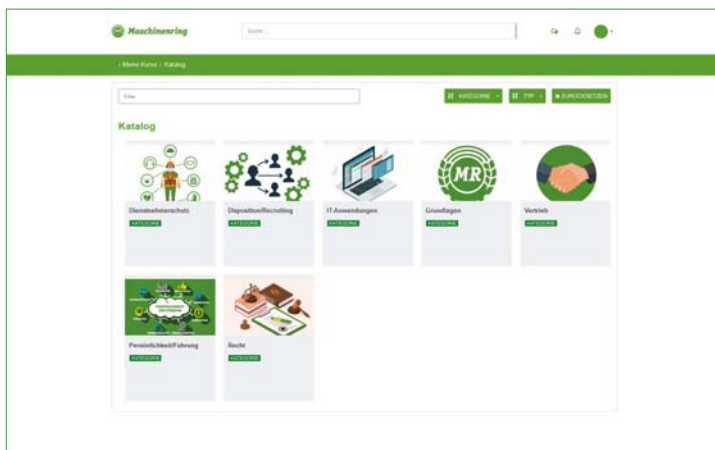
Maschinenring

Suche...

‹ Meine Kurse / Katalog

Filter

KATEGORIE

TYP

ZURÜCKSETZEN

Katalog

MR

Dienstnehmerschutz

KATEGORIE

Disposition/Recruiting

KATEGORIE

IT-Anwendungen

KATEGORIE

Grundlagen

KATEGORIE

Vertrieb

KATEGORIE

Persönlichkeit/Führung

KATEGORIE

Recht

KATEGORIE